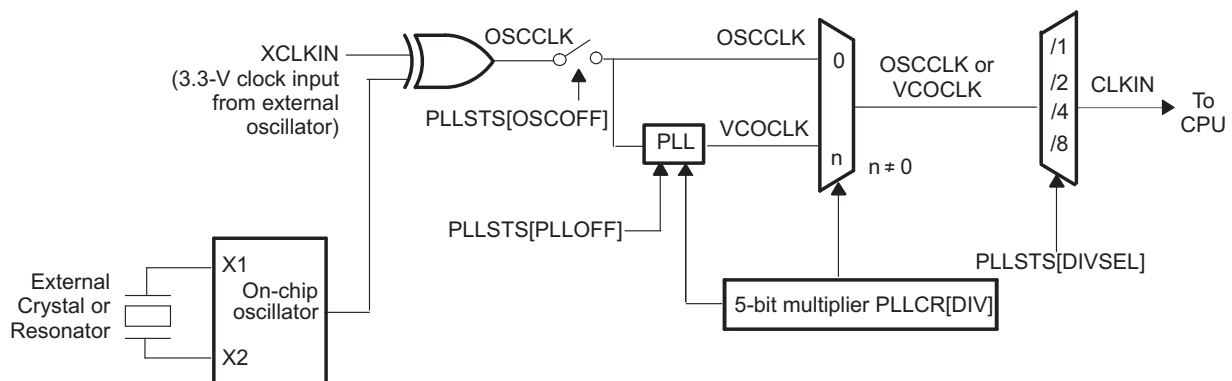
XCLKIN
(3.3-V clock input from external oscillator)

OSCCLK

PLLSTS[OSCOFF]

OSCCLK

0

PLL

VCOCLK

n

$n \neq 0$

OSCCLK or VCOCLK

/1
/2
/4
/8

CLKIN

To CPU

PLLSTS[PLLOFF]

PLLSTS[DIVSEL]

External Crystal or Resonator

X1

On-chip oscillator

X2

5-bit multiplier PLLCR[DIV]